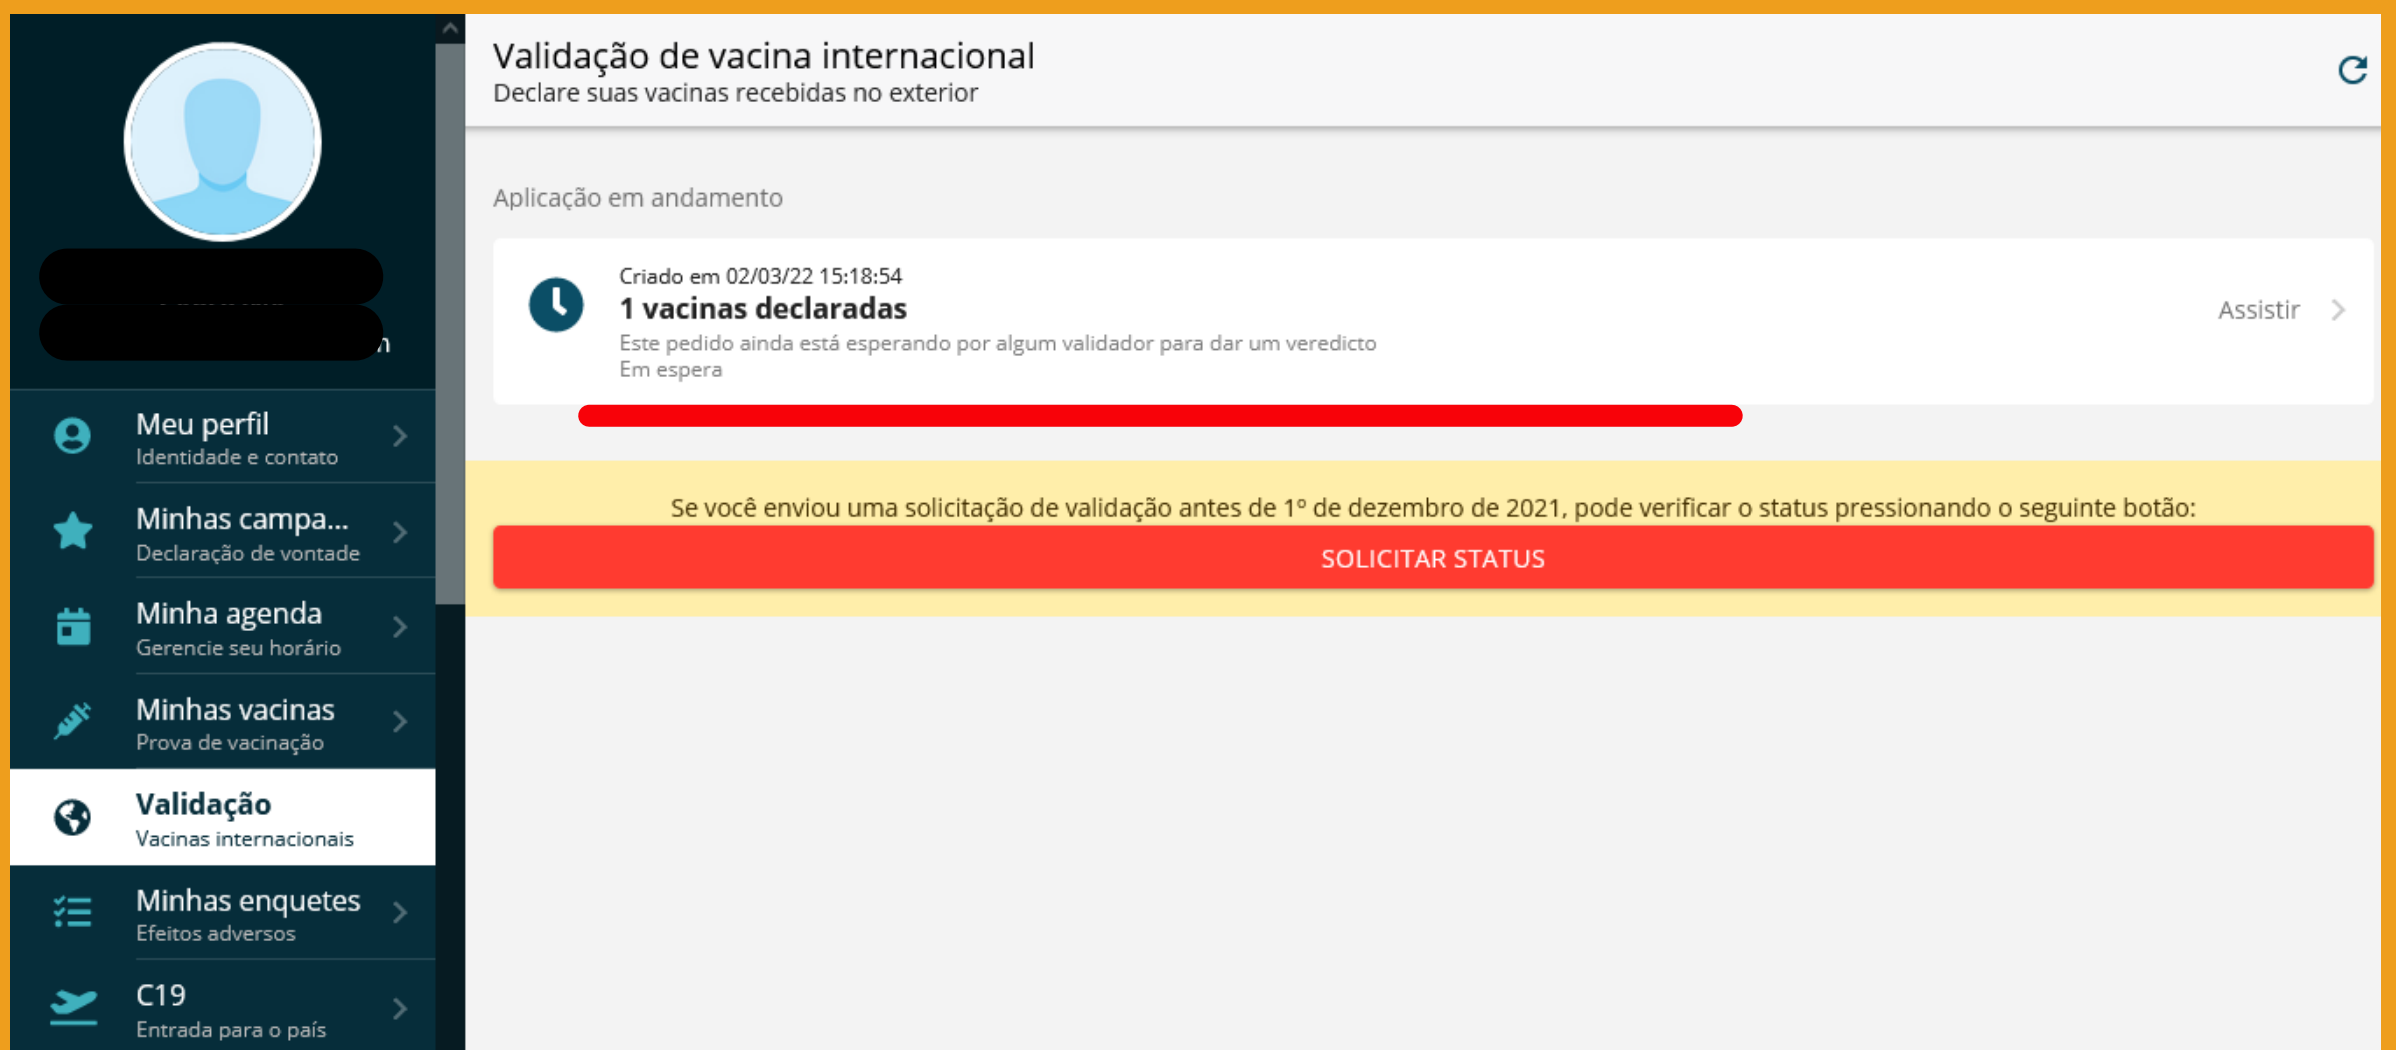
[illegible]

Meu perfil
Identidade e contato

Minhas campa...
Declaração de vontade

Minha agenda
Gerencie seu horário

Minhas vacinas
Prova de vacinação

Validação
Vacinas internacionais

Minhas enquetes
Efeitos adversos

C19
Entrada para o país

Validação de vacina internacional
Declare suas vacinas recebidas no exterior

Aplicação em andamento

Criado em 02/03/22 15:18:54
1 vacinas declaradas
Este pedido ainda está esperando por algum validador para dar um veredicto
Em espera

Assistir

Se você enviou uma solicitação de validação antes de 1º de dezembro de 2021, pode verificar o status pressionando o seguinte botão:

SOLICITAR STATUS